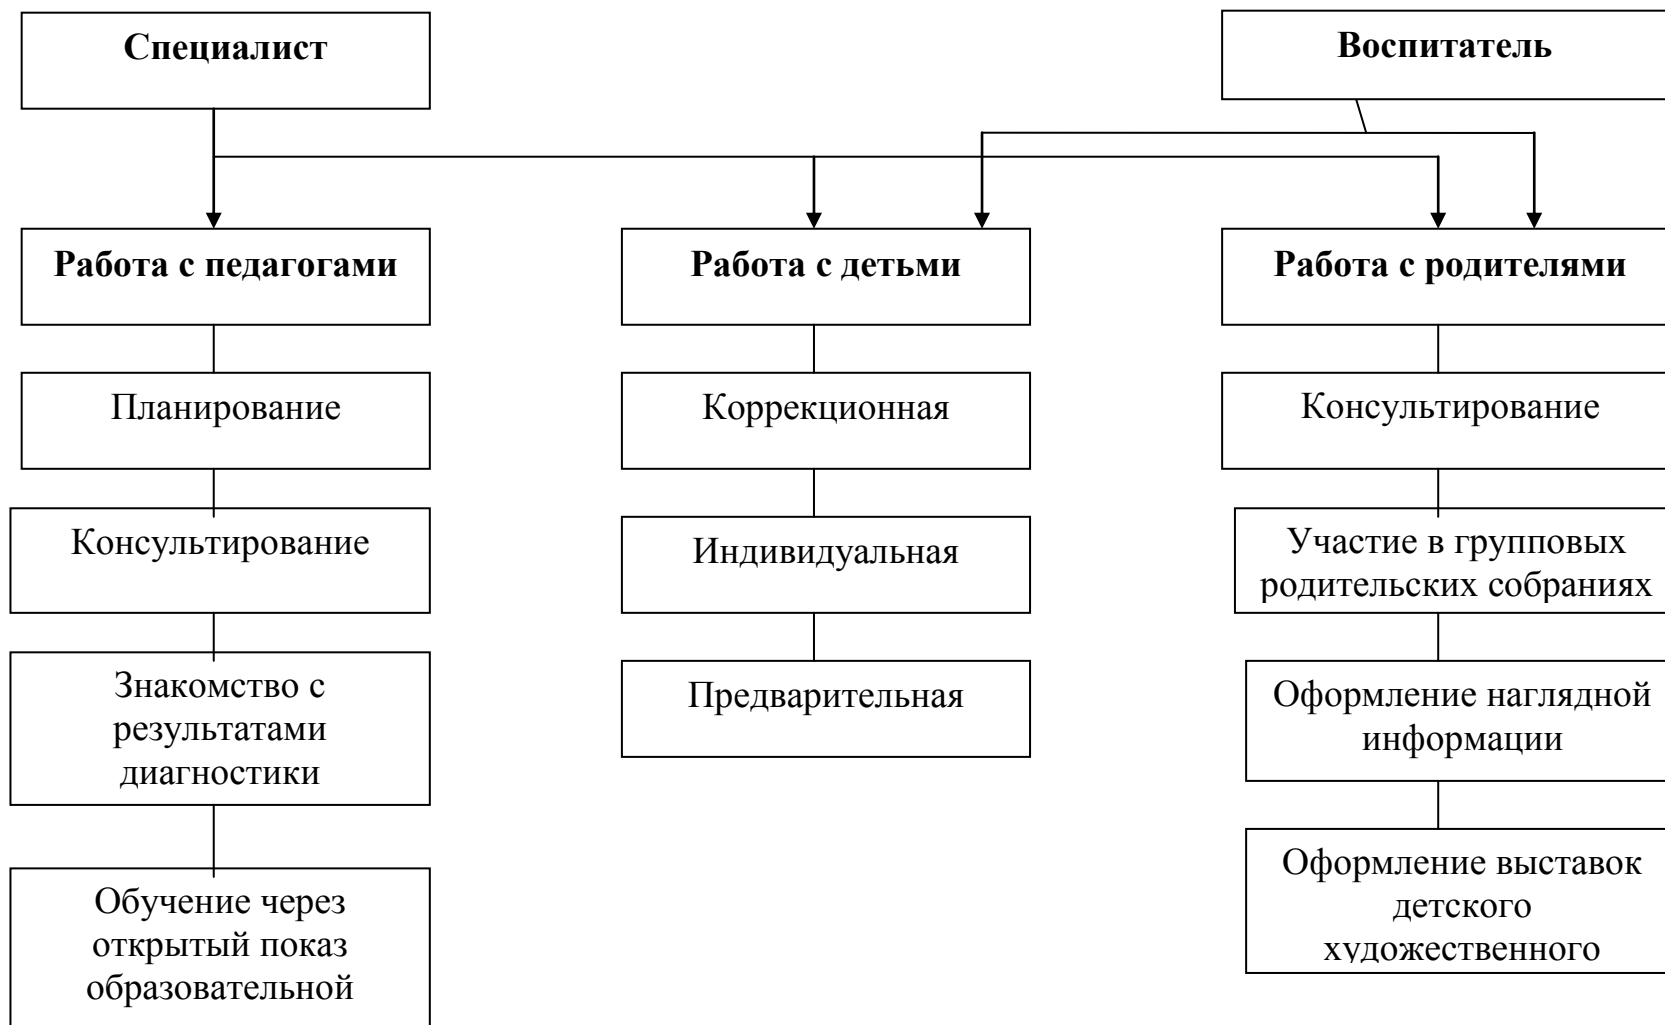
Специалист

Воспитатель

Работа с педагогами

Работа с детьми

Работа с родителями

Планирование

Консультирование

Знакомство с результатами диагностики

Обучение через открытый показ образовательной

Коррекционная

Индивидуальная

Предварительная

Консультирование

Участие в групповых родительских собраниях

Оформление наглядной информации

Оформление выставок детского художественного